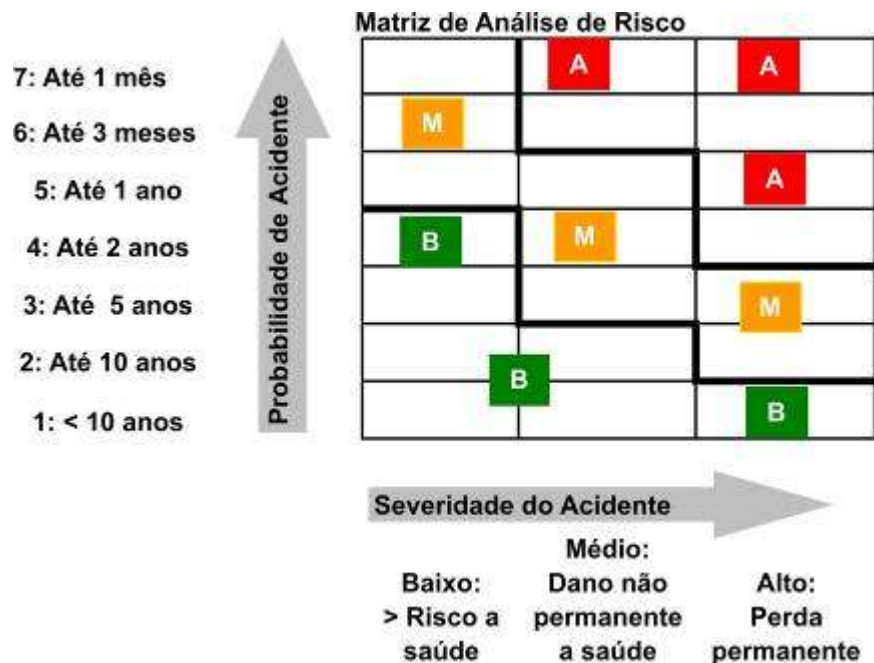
Matriz de Análise de Risco

7: Até 1 mês
6: Até 3 meses
5: Até 1 ano
4: Até 2 anos
3: Até 5 anos
2: Até 10 anos
1: < 10 anos

Probabilidade de Acidente

| | | |
|---|---|---|
| | A | A |
| M | | |
| | | A |
| B | M | |
| | | M |
| | B | |
| | | B |

Severidade do Acidente

Baixo: > Risco a saúde

Médio: Dano não permanente a saúde

Alto: Perda permanente